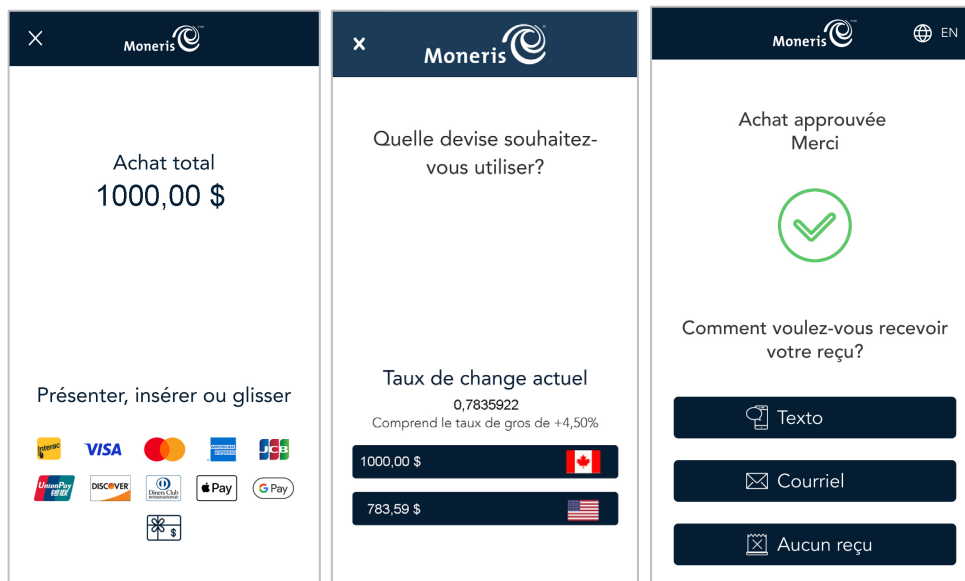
Moneris

Achat total
1000,00 $

Présenter, insérer ou glisser

Interac VISA AMERICAN EXPRESS JCB
UnionPay 银联 DISCOVER Diners Club INTERNATIONAL Apple Pay G Pay

$

Moneris

Quelle devise souhaitez-vous utiliser?

Taux de change actuel
0,7835922
Comprend le taux de gros de +4,50%

1000,00 $

783,59 $

Moneris

EN

Achat approuvée
Merci

Comment voulez-vous recevoir votre reçu?

Texto

Courriel

Aucun reçu